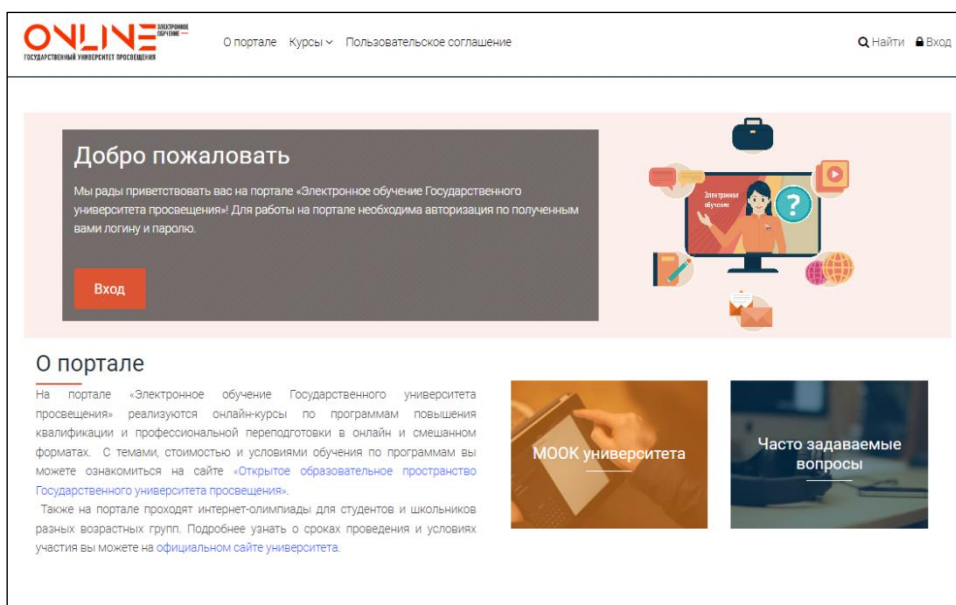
ONLINE ЭЛЕКТРОННОЕ ОБУЧЕНИЕ
ГОСУДАРСТВЕННЫЙ УНИВЕРСИТЕТ ПРОСВЕЩЕНИЯ

О портале Курсы Пользовательское соглашение

Найти Вход

Добро пожаловать

Мы рады приветствовать вас на портале «Электронное обучение Государственного университета просвещения»! Для работы на портале необходима авторизация по полученным вами логину и паролю.

Вход

Электронное обучение

О портале

На портале «Электронное обучение Государственного университета просвещения» реализуются онлайн-курсы по программам повышения квалификации и профессиональной переподготовки в онлайн и смешанном форматах. С темами, стоимостью и условиями обучения по программам вы можете ознакомиться на сайте «Открытое образовательное пространство Государственного университета просвещения».

Также на портале проходят интернет-олимпиады для студентов и школьников разных возрастных групп. Подробнее узнать о сроках проведения и условиях участия вы можете на официальном сайте университета.

МООК университета

Часто задаваемые вопросы